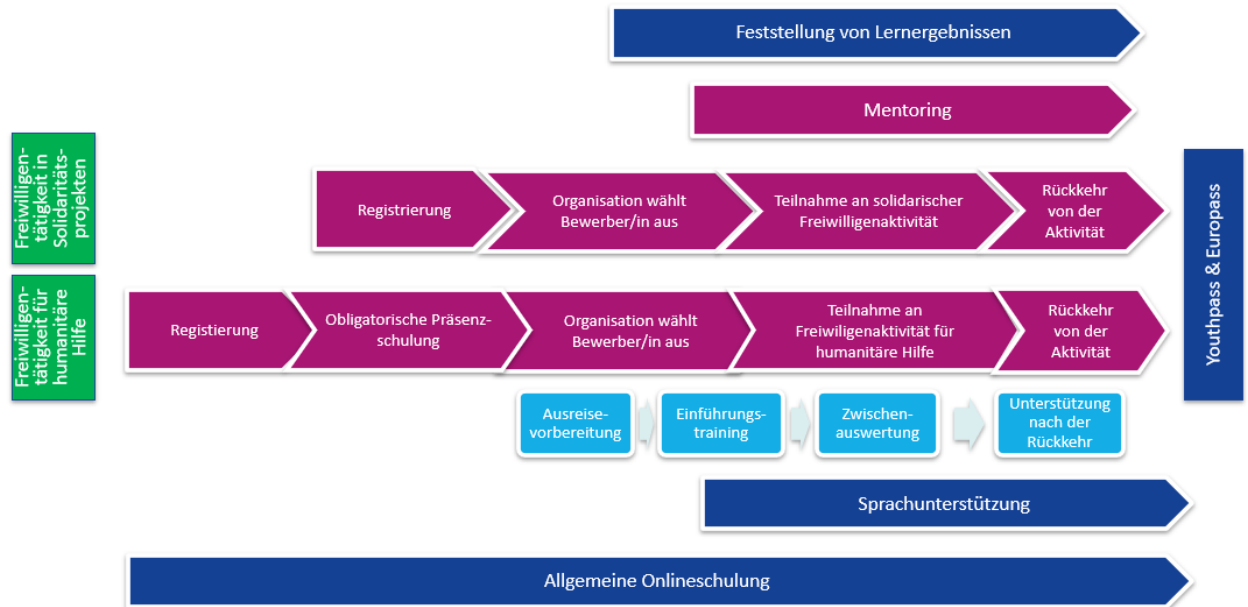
Feststellung von Lernergebnissen

Mentoring

Freiwilligentätigkeit in Solidaritätsprojekten

Registrierung

Organisation wählt Bewerber/in aus

Teilnahme an solidarischer Freiwilligenaktivität

Rückkehr von der Aktivität

Youthpass & Europass

Freiwilligentätigkeit für humanitäre Hilfe

Registierung

Obligatorische Präsenzschulung

Organisation wählt Bewerber/in aus

Teilnahme an Freiwilligenaktivität für humanitäre Hilfe

Rückkehr von der Aktivität

Ausreisevorbereitung

Einführungstraining

Zwischenauswertung

Unterstützung nach der Rückkehr

Sprachunterstützung

Allgemeine Onlineschulung